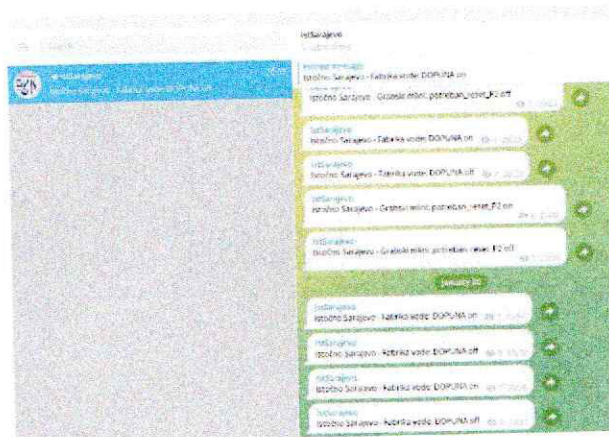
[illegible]
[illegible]

IstSarajevo
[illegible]

IstSarajevo
Istočno Sarajevo - Fabrika vode: DOPUNA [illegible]

IstSarajevo
Istočno Sarajevo - Fabrika vode: DOPUNA on

Istočno Sarajevo - Grabski mlini: potreban_reset_P2 off

IstSarajevo
Istočno Sarajevo - Fabrika vode: DOPUNA off

IstSarajevo
Istočno Sarajevo - Grabski mlini: potreban_reset_P2 on

IstSarajevo
Istočno Sarajevo - Grabski mlini: potreban_reset_P2 off

January 20

IstSarajevo
Istočno Sarajevo - Fabrika vode: DOPUNA on

IstSarajevo
Istočno Sarajevo - Fabrika vode: DOPUNA off

IstSarajevo
Istočno Sarajevo - Fabrika vode: DOPUNA on

IstSarajevo
Istočno Sarajevo - Fabrika vode: DOPUNA off